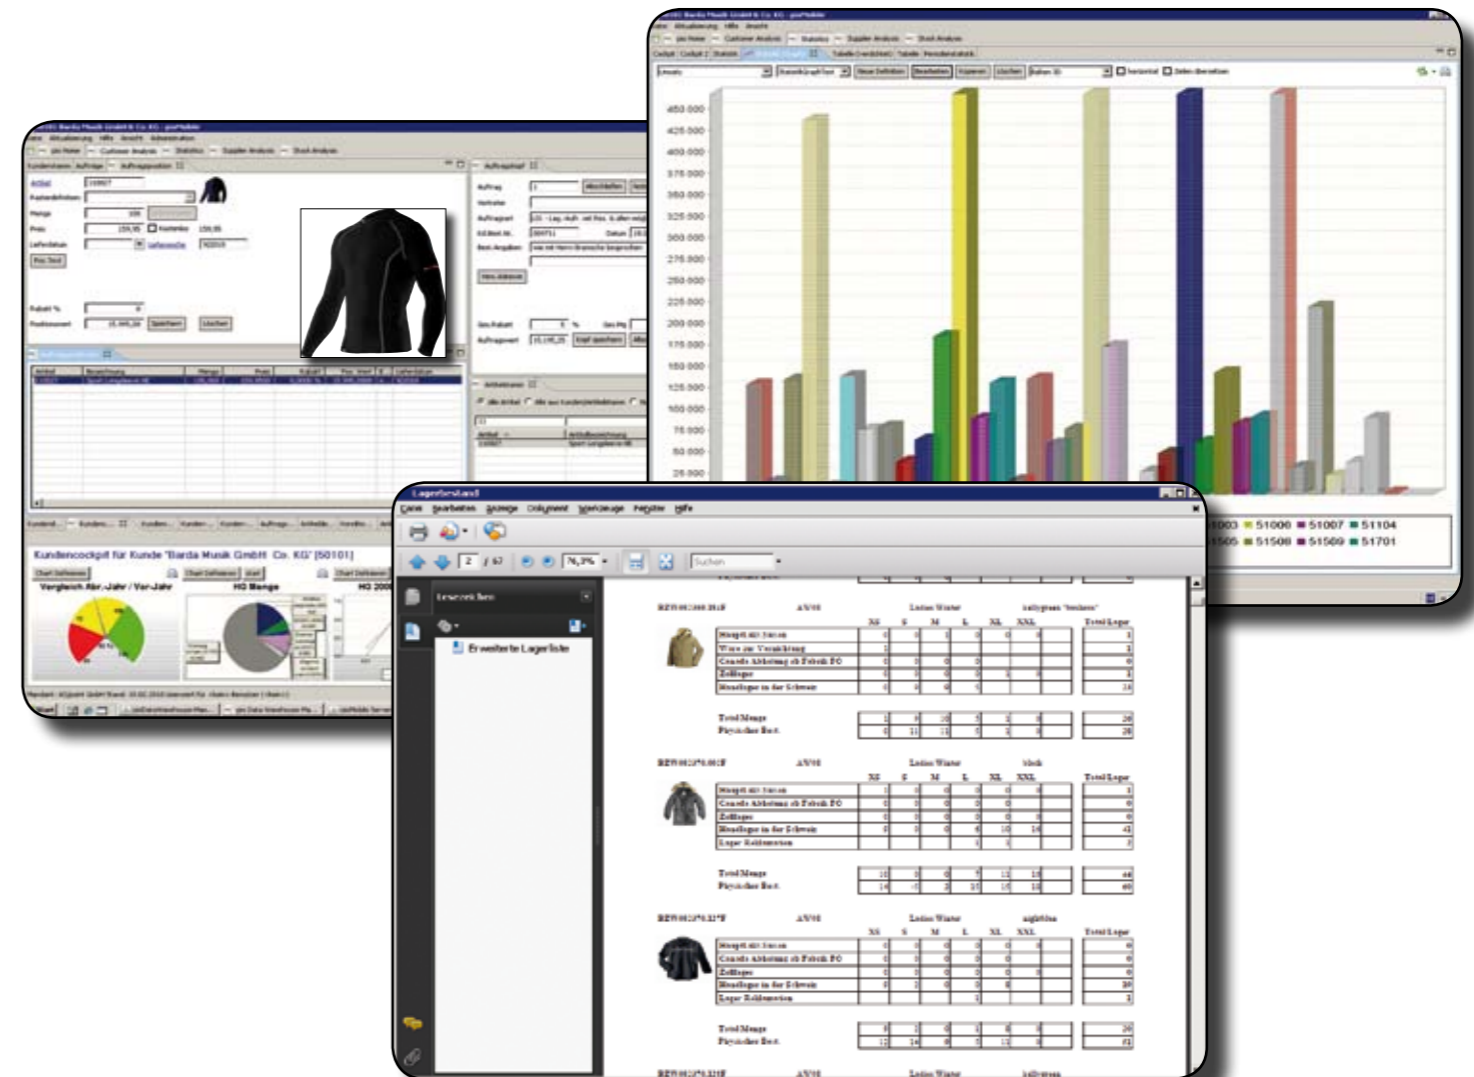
Kundencockpit für Kunde "Barda Musik GmbH Co. KG" [50101]

Vergleich Abr.-Jahr / Vor-Jahr

HG Menge

450.000
425.000
400.000
375.000
350.000
325.000
300.000
275.000
250.000
225.000
200.000
175.000
150.000
125.000
100.000
75.000
50.000
25.000

51000 51007 51104
51508 51509 51701

Lagerbestand

Datei Bearbeiten Anzeige Dokument Werkzeuge Fenster Hilfe

2 / 67 76,3%

Suchen

Lesezeichen

Erweiterte Lagerliste

XS S M L XL XXL Total Lager

Total Menge
Physischer Best.